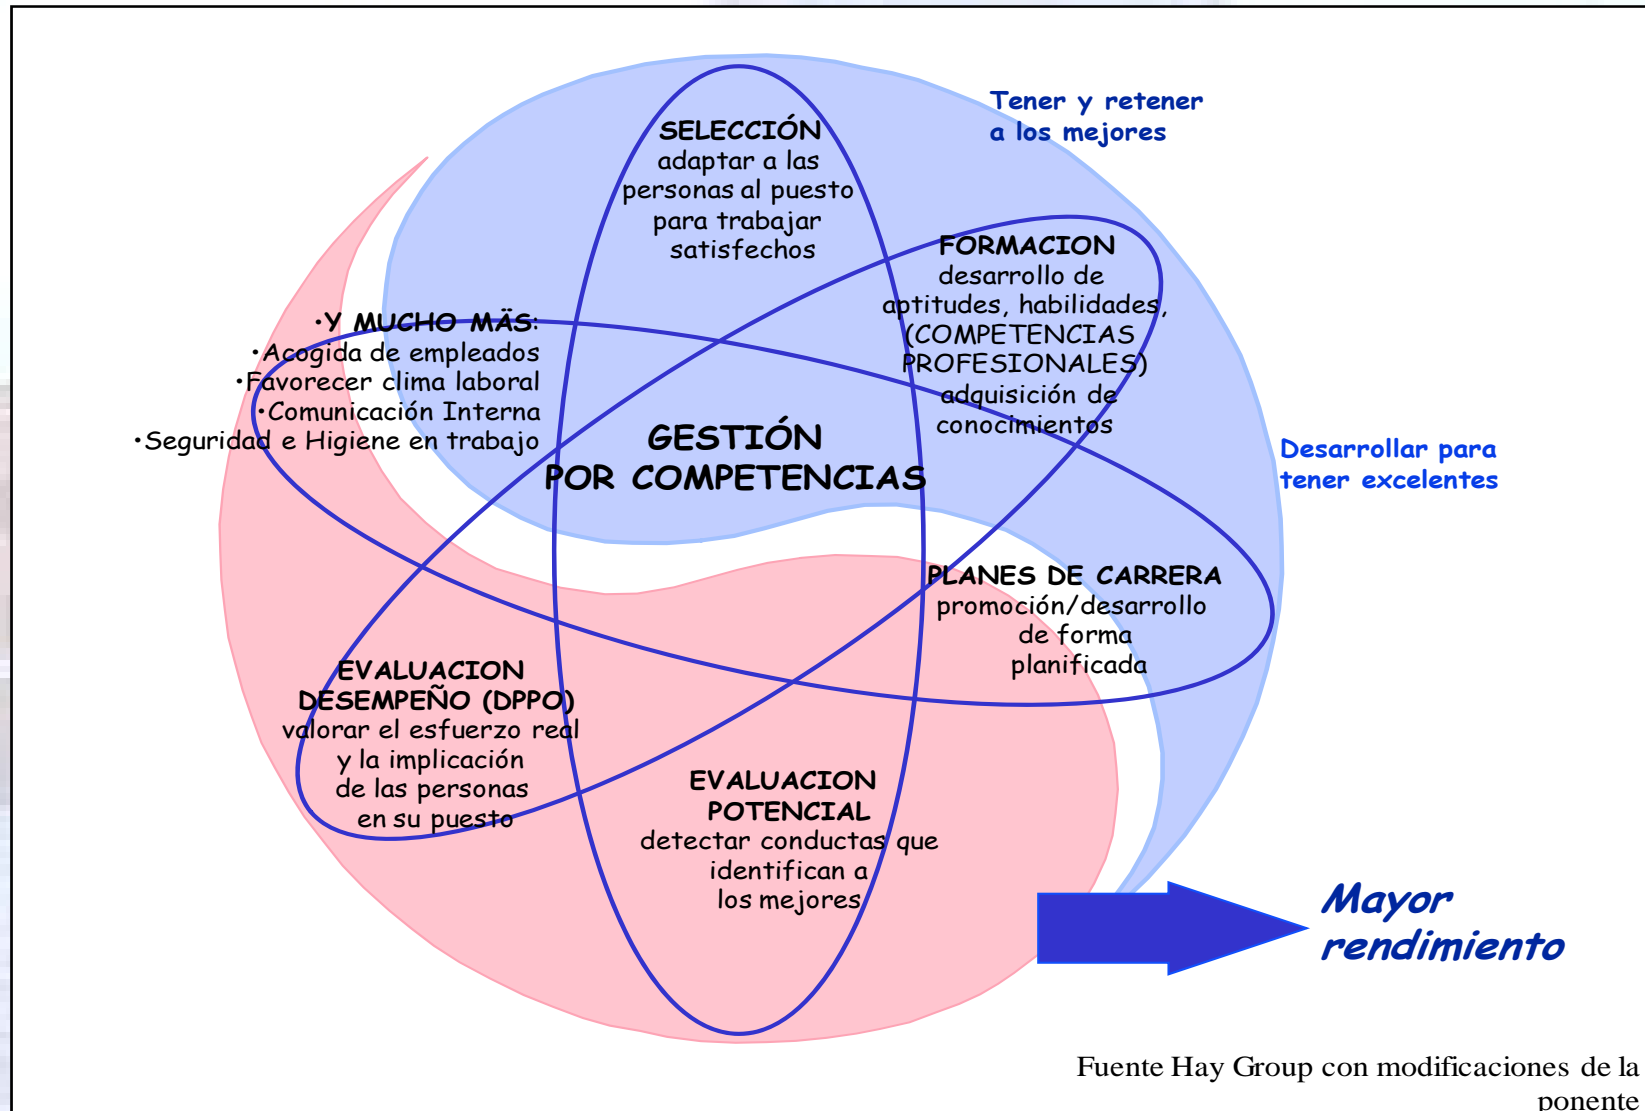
Tener y retener a los mejores

SELECCIÓN
adaptar a las personas al puesto para trabajar satisfechos

FORMACION
desarrollo de aptitudes, habilidades, (COMPETENCIAS PROFESIONALES) adquisición de conocimientos

•Y MUCHO MÄS:
•Acogida de empleados
•Favorecer clima laboral
•Comunicación Interna
•Seguridad e Higiene en trabajo

GESTIÓN POR COMPETENCIAS

Desarrollar para tener excelentes

PLANES DE CARRERA
promoción/desarrollo de forma planificada

EVALUACION DESEMPEÑO (DPPO)
valorar el esfuerzo real y la implicación de las personas en su puesto

EVALUACION POTENCIAL
detectar conductas que identifican a los mejores

Mayor rendimiento

Fuente Hay Group con modificaciones de la ponente